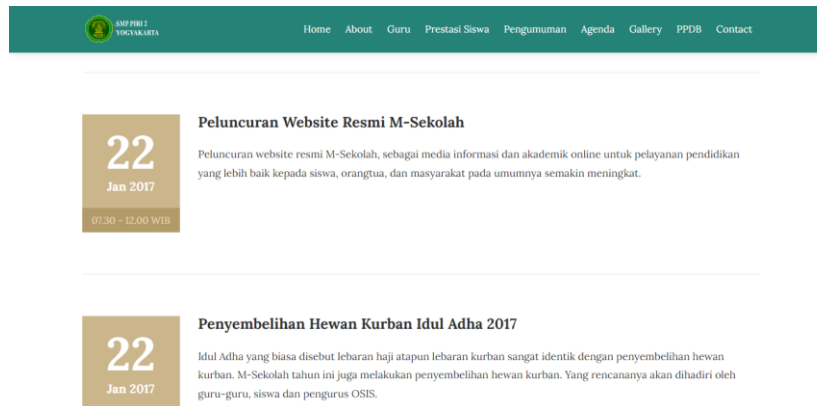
SMP PIRI 2 YOGYAKARTA

Home About Guru Prestasi Siswa Pengumuman Agenda Gallery PPDB Contact

22
Jan 2017
07.30 - 12.00 WIB

Peluncuran Website Resmi M-Sekolah

Peluncuran website resmi M-Sekolah, sebagai media informasi dan akademik online untuk pelayanan pendidikan yang lebih baik kepada siswa, orangtua, dan masyarakat pada umumnya semakin meningkat.

22
Jan 2017

Penyembelihan Hewan Kurban Idul Adha 2017

Idul Adha yang biasa disebut lebaran haji atapun lebaran kurban sangat identik dengan penyembelihan hewan kurban. M-Sekolah tahun ini juga melakukan penyembelihan hewan kurban. Yang rencananya akan dihadiri oleh guru-guru, siswa dan pengurus OSIS.